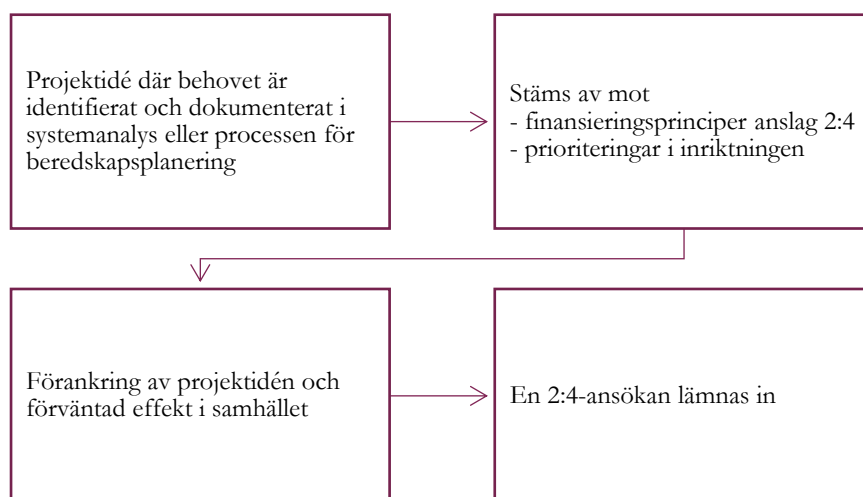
Projektidé där behovet är identifierat och dokumenterat i systemanalys eller processen för beredskapsplanering

Stäms av mot
- finansieringsprinciper anslag 2:4
- prioriteringar i inriktningen

Förankring av projektidén och förväntad effekt i samhället

En 2:4-ansökan lämnas in